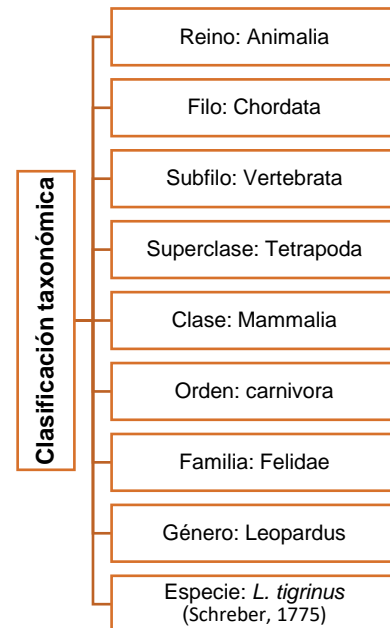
Clasificación taxonómica

Reino: Animalia

Filo: Chordata

Subfilo: Vertebrata

Superclase: Tetrapoda

Clase: Mammalia

Orden: carnivora

Familia: Felidae

Género: Leopardus

Especie: L. tigrinus (Schreber, 1775)